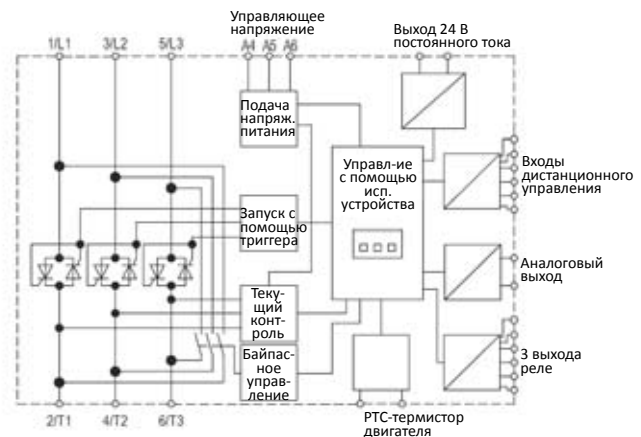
Управляющее напряжение
A4 A5 A6
Выход 24 В постоянного тока
1/L1 3/L2 5/L3
Подача напряж. питания
Управл-ие с помощью исп. устройства
Входы дистанционного управления
Запуск с помощью триггера
Аналоговый выход
Текущий контроль
Байпасное управление
3 выхода реле
2/T1 4/T2 6/T3
PTC-термистор двигателя